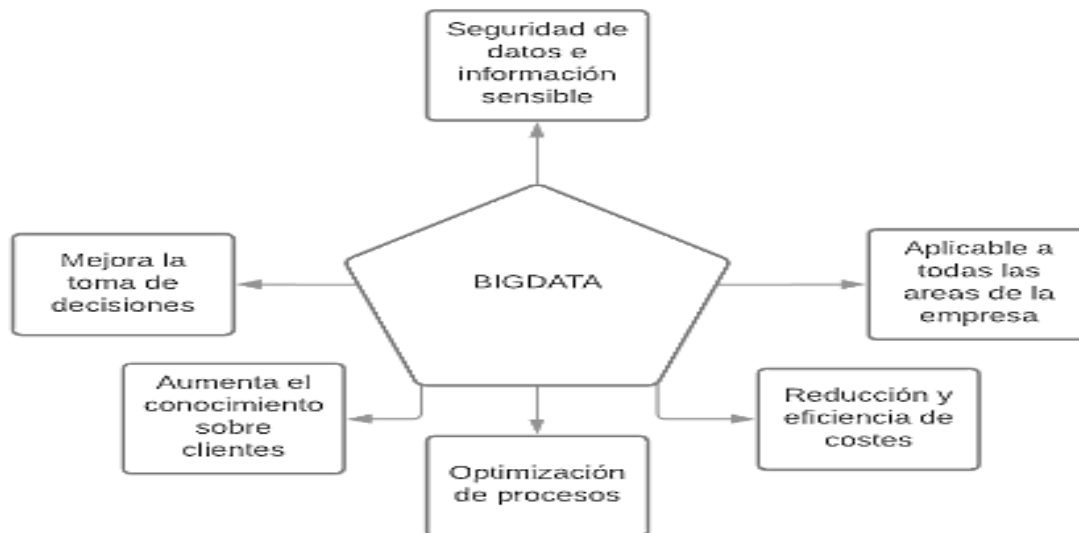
Seguridad de datos e información sensible

Mejora la toma de decisiones

BIGDATA

Aplicable a todas las areas de la empresa

Aumenta el conocimiento sobre clientes

Reducción y eficiencia de costes

Optimización de procesos